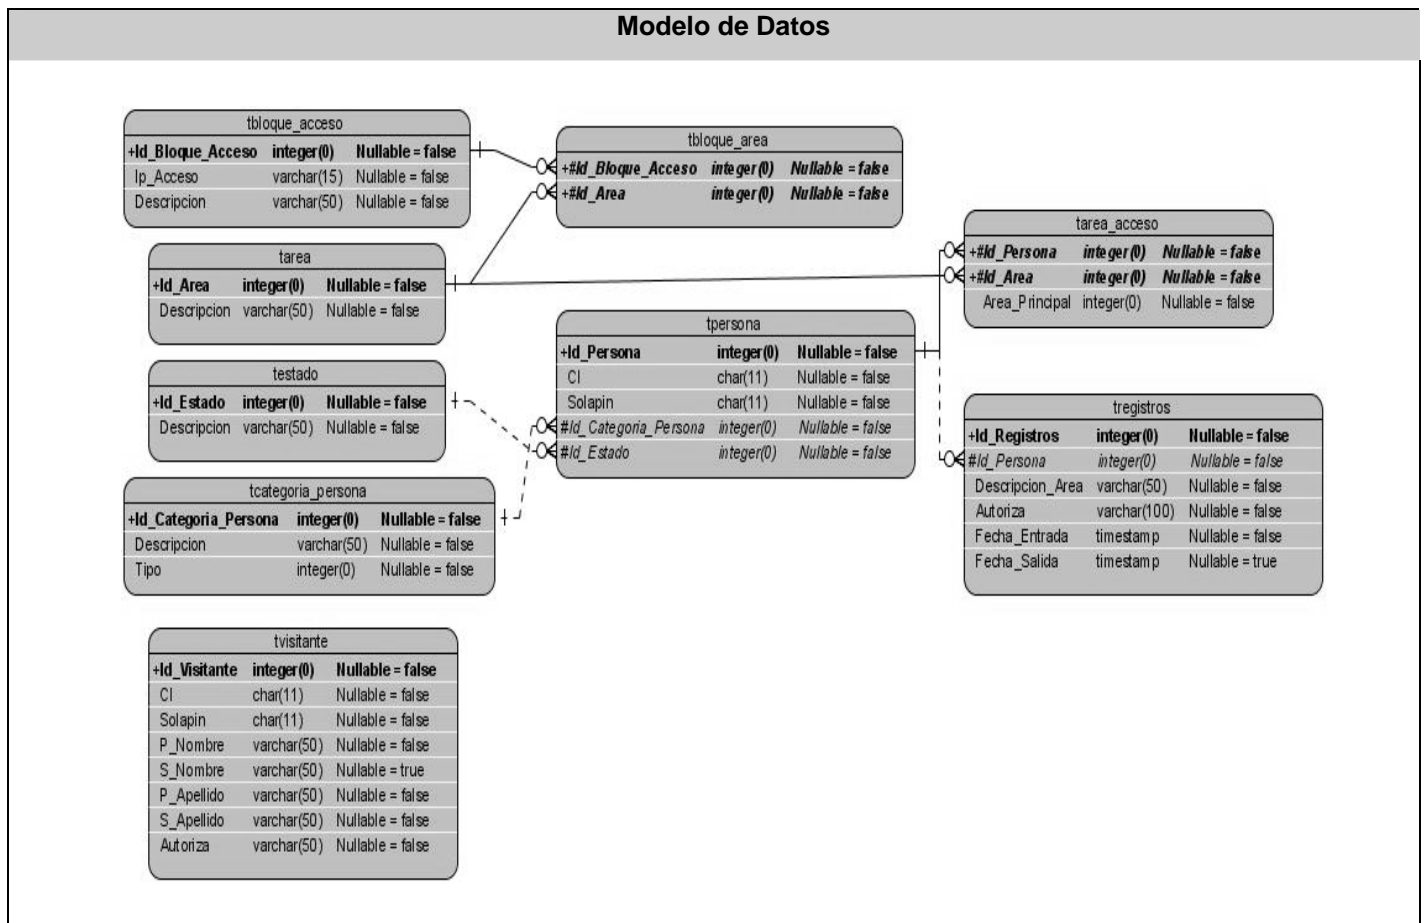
Modelo de Datos

tbloque_acceso

| +Id_Bloque_Acceso | integer(0) | Nullable = false |
|---|---|---|
| Ip_Acceso | varchar(15) | Nullable = false |
| Descripcion | varchar(50) | Nullable = false |

tbloque_area

| +#Id_Bloque_Acceso | integer(0) | Nullable = false |
|---|---|---|
| +#Id_Area | integer(0) | Nullable = false |

tarea

| +Id_Area | integer(0) | Nullable = false |
|---|---|---|
| Descripcion | varchar(50) | Nullable = false |

tarea_acceso

| +#Id_Persona | integer(0) | Nullable = false |
|---|---|---|
| +#Id_Area | integer(0) | Nullable = false |
| Area_Principal | integer(0) | Nullable = false |

tpersona

| +Id_Persona | integer(0) | Nullable = false |
|---|---|---|
| CI | char(11) | Nullable = false |
| Solapin | char(11) | Nullable = false |
| #Id_Categoria_Persona | integer(0) | Nullable = false |
| #Id_Estado | integer(0) | Nullable = false |

testado

| +Id_Estado | integer(0) | Nullable = false |
|---|---|---|
| Descripcion | varchar(50) | Nullable = false |

tregistros

| +Id_Registros | integer(0) | Nullable = false |
|---|---|---|
| #Id_Persona | integer(0) | Nullable = false |
| Descripcion_Area | varchar(50) | Nullable = false |
| Autoriza | varchar(100) | Nullable = false |
| Fecha_Entrada | timestamp | Nullable = false |
| Fecha_Salida | timestamp | Nullable = true |

tcategoria_persona

| +Id_Categoria_Persona | integer(0) | Nullable = false |
|---|---|---|
| Descripcion | varchar(50) | Nullable = false |
| Tipo | integer(0) | Nullable = false |

tvisitante

| +Id_Visitante | integer(0) | Nullable = false |
|---|---|---|
| CI | char(11) | Nullable = false |
| Solapin | char(11) | Nullable = false |
| P_Nombre | varchar(50) | Nullable = false |
| S_Nombre | varchar(50) | Nullable = true |
| P_Apellido | varchar(50) | Nullable = false |
| S_Apellido | varchar(50) | Nullable = false |
| Autoriza | varchar(50) | Nullable = false |